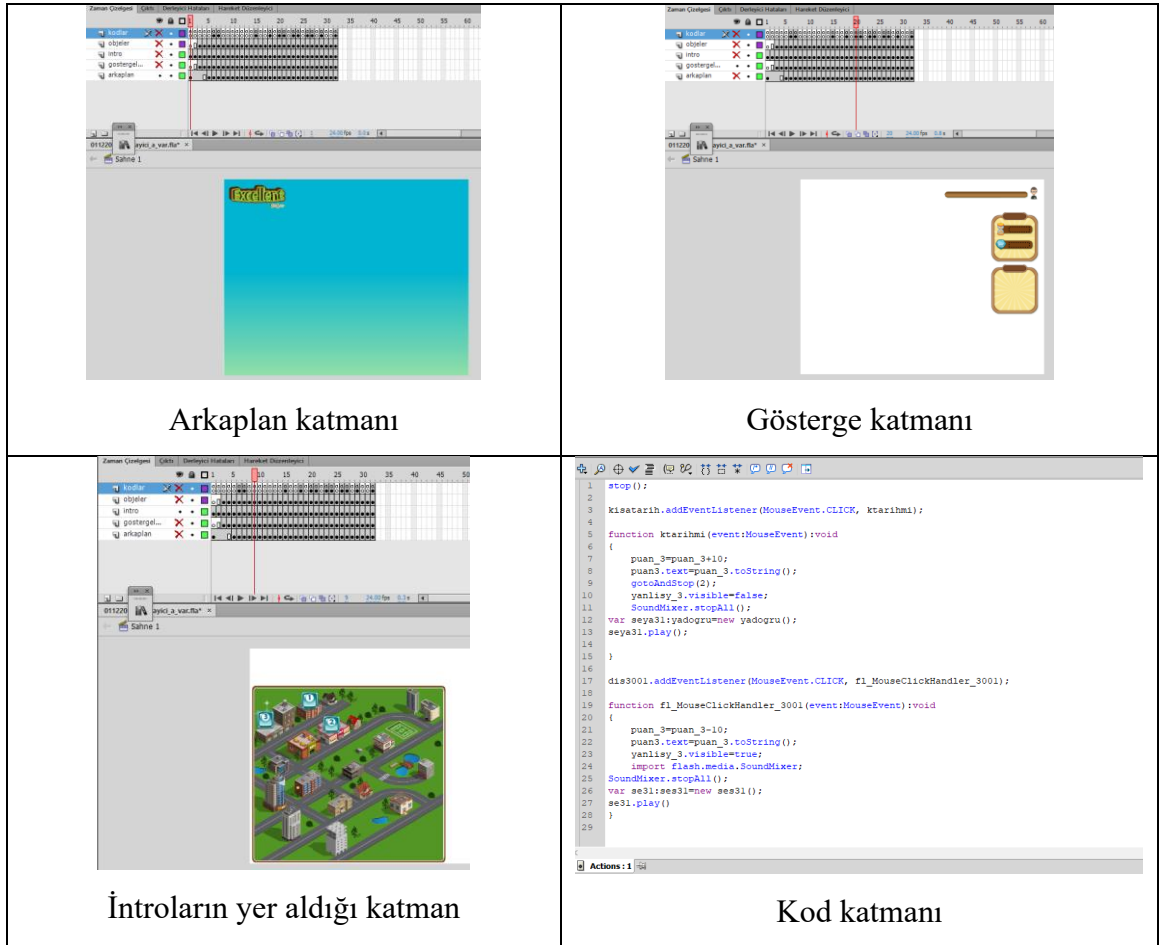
| Zaman Çizelgesi Çıktı Derleyici Hataları Hareket Düzenleyici<br>kodlar<br>objeler<br>intro<br>gostergel...<br>arkaplan<br>1 5 10 15 20 25 30 35 40 45 50 55 60<br>011220 ayici_a_var.fla*<br>Sahne 1<br>Excellent | Zaman Çizelgesi Çıktı Derleyici Hataları Hareket Düzenleyici<br>kodlar<br>objeler<br>intro<br>gostergel...<br>arkaplan<br>1 5 10 15 20 25 30 35 40 45 50 55 60<br>011220 ayici_a_var.fla*<br>Sahne 1 |
|---|---|
| Arkaplan katmanı | Gösterge katmanı |
| Zaman Çizelgesi Çıktı Derleyici Hataları Hareket Düzenleyici<br>kodlar<br>objeler<br>intro<br>gostergel...<br>arkaplan<br>1 5 10 15 20 25 30 35 40 45 50<br>011220 ayici_a_var.fla*<br>Sahne 1 | 1 stop();<br>2<br>3 kisatarih.addEventListener(MouseEvent.CLICK, ktarihmi);<br>4<br>5 function ktarihmi(event:MouseEvent):void<br>6 {<br>7 puan_3=puan_3+10;<br>8 puan3.text=puan_3.toString();<br>9 gotoAndStop(2);<br>10 yanlisy_3.visible=false;<br>11 SoundMixer.stopAll();<br>12 var seya31:yadogru=new yadogru();<br>13 seya31.play();<br>14<br>15 }<br>16<br>17 dis3001.addEventListener(MouseEvent.CLICK, fl_MouseClickHandler_3001);<br>18<br>19 function fl_MouseClickHandler_3001(event:MouseEvent):void<br>20 {<br>21 puan_3=puan_3-10;<br>22 puan3.text=puan_3.toString();<br>23 yanlisy_3.visible=true;<br>24 import flash.media.SoundMixer;<br>25 SoundMixer.stopAll();<br>26 var se31:ses31=new ses31();<br>27 se31.play()<br>28 }<br>29<br>Actions : 1 |
| İntroların yer aldığı katman | Kod katmanı |